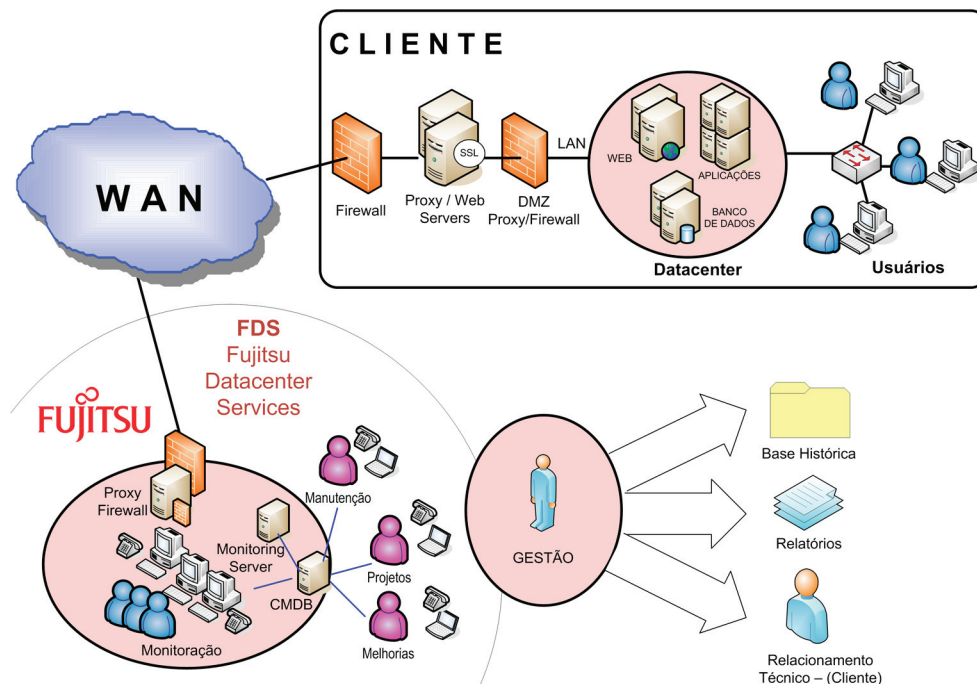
CLIENTE

WAN

Firewall

SSL

Proxy / Web Servers

DMZ Proxy/Firewall

LAN

WEB

APLICAÇÕES

BANCO DE DADOS

Datacenter

Usuários

FDS
Fujitsu
Datacenter
Services

FUJITSU

Proxy Firewall

Manutenção

Monitoring Server

CMDB

Projetos

Melhorias

Monitoração

GESTÃO

Base Histórica

Relatórios

Relacionamento Técnico – (Cliente)